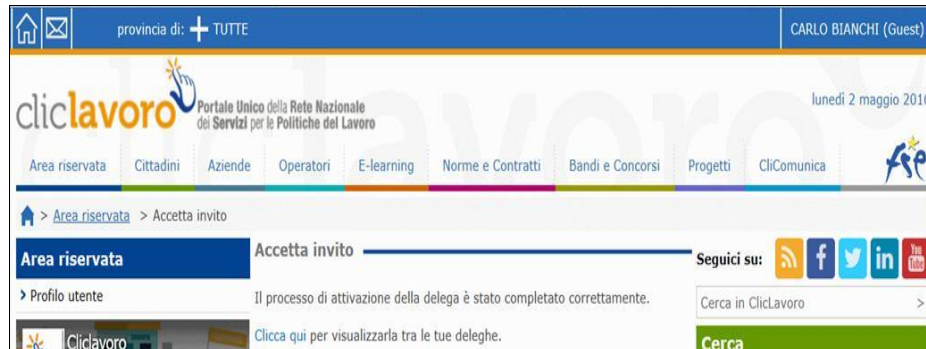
provincia di: + TUTTE

CARLO BIANCHI (Guest)

cliclavoro

Portale Unico della Rete Nazionale dei Servizi per le Politiche del Lavoro

lunedì 2 maggio 2016

Area riservata | Cittadini | Aziende | Operatori | E-learning | Norme e Contratti | Bandi e Concorsi | Progetti | CliComunica

> Area riservata > Accetta invito

Area riservata

> Profilo utente

Cliclavoro

Accetta invito

Il processo di attivazione della delega è stato completato correttamente.

Clicca qui per visualizzarla tra le tue deleghe.

Seguici su:

Cerca in ClicLavoro

Cerca